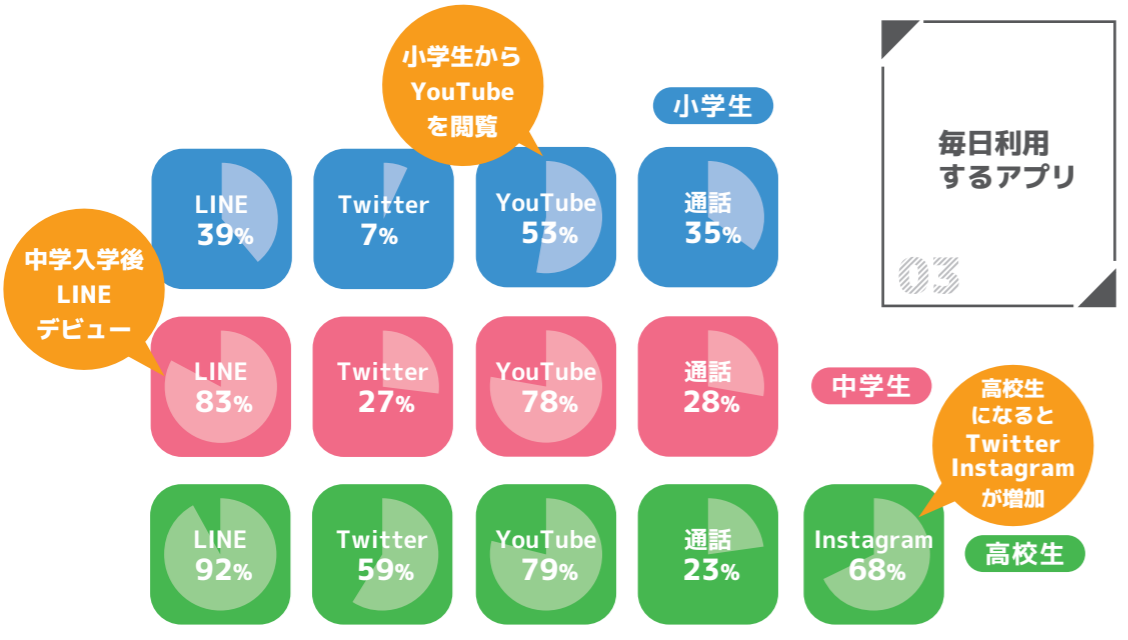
小学生から YouTube を閲覧

小学生

毎日利用するアプリ

03

LINE 39%

Twitter 7%

YouTube 53%

通話 35%

中学入学後 LINE デビュー

LINE 83%

Twitter 27%

YouTube 78%

通話 28%

中学生

高校生になると Twitter Instagram が増加

LINE 92%

Twitter 59%

YouTube 79%

通話 23%

Instagram 68%

高校生